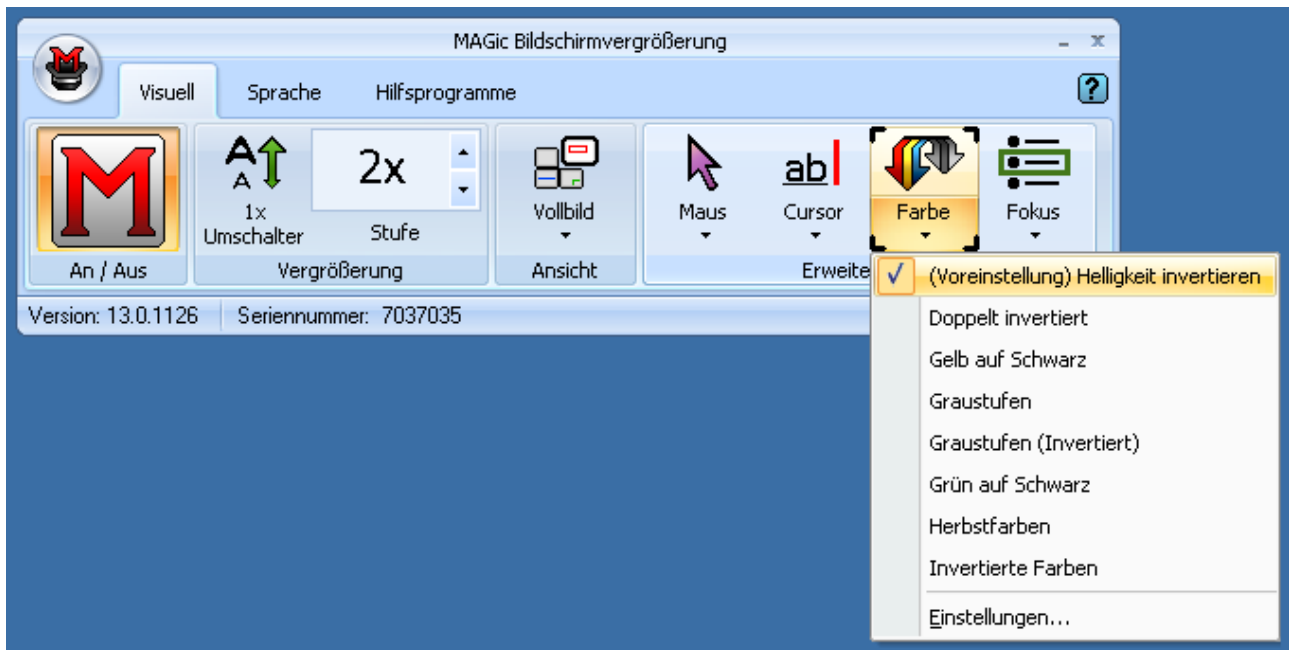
MAGic Bildschirmvergrößerung

Visuell
Sprache
Hilfsprogramme
?

M
An / Aus

1x
Umschalter
2x
Stufe
Vergrößerung

Vollbild
Ansicht

Maus
ab
Cursor
Farbe
Fokus
Erweite

✓ (Voreinstellung) Helligkeit invertieren
Doppelt invertiert
Gelb auf Schwarz
Graustufen
Graustufen (Invertiert)
Grün auf Schwarz
Herbstfarben
Invertierte Farben
Einstellungen...

Version: 13.0.1126
Seriennummer: 7037035